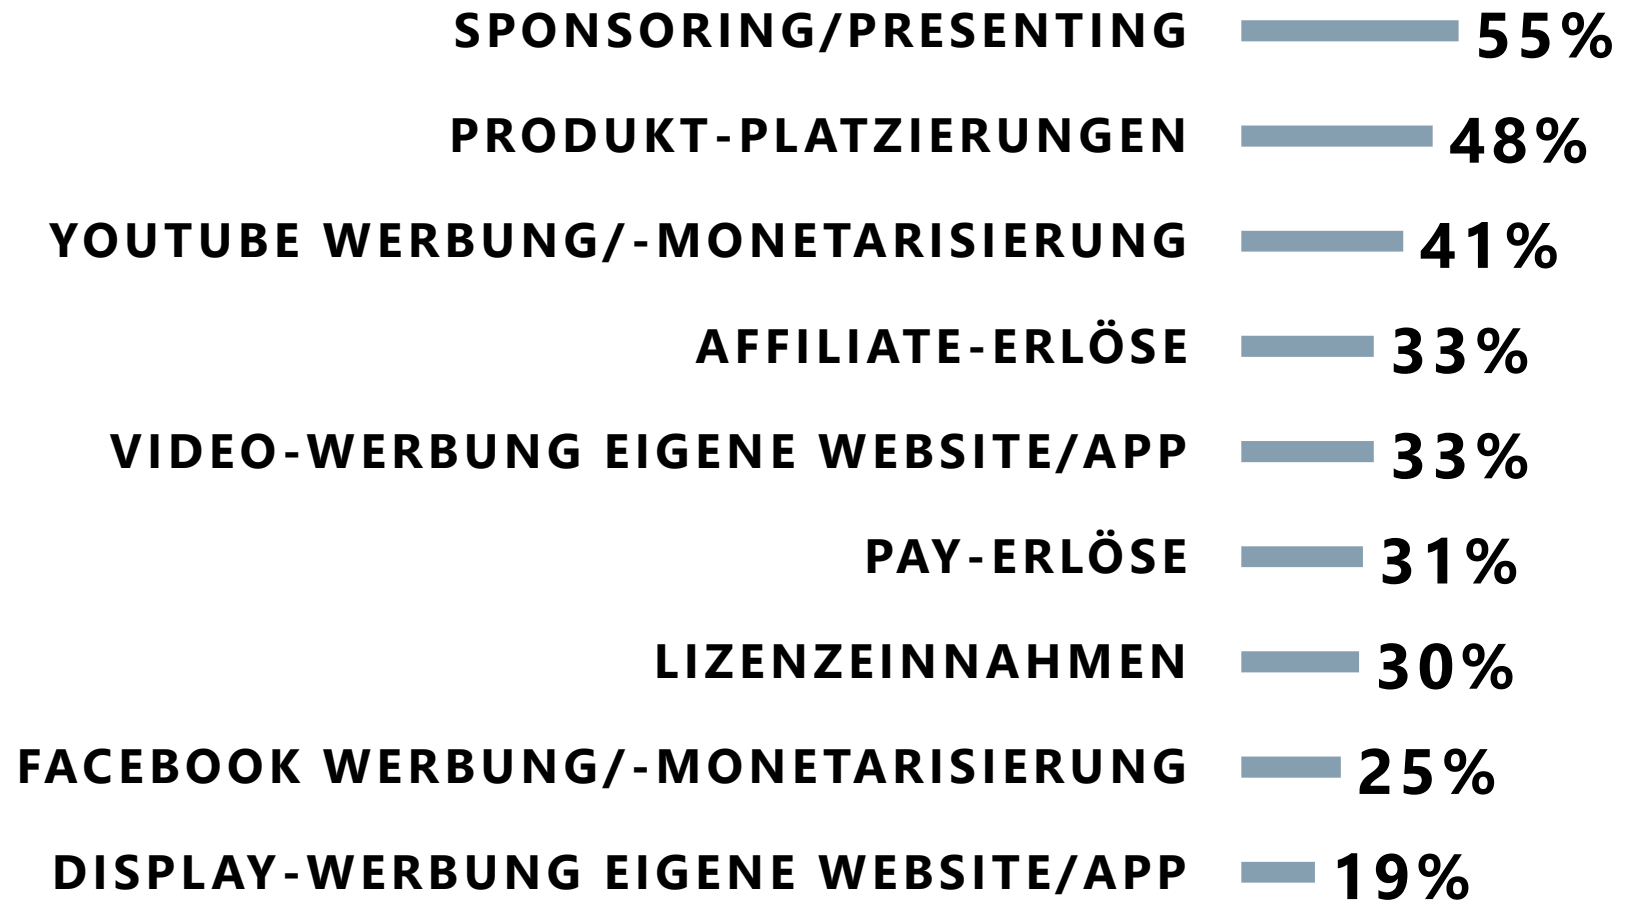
SPONSORING/PRESENTING 55%

PRODUKT-PLATZIERUNGEN 48%

YOUTUBE WERBUNG/-MONETARISIERUNG 41%

AFFILIATE-ERLÖSE 33%

VIDEO-WERBUNG EIGENE WEBSITE/APP 33%

PAY-ERLÖSE 31%

LIZENZEINNAHMEN 30%

FACEBOOK WERBUNG/-MONETARISIERUNG 25%

DISPLAY-WERBUNG EIGENE WEBSITE/APP 19%